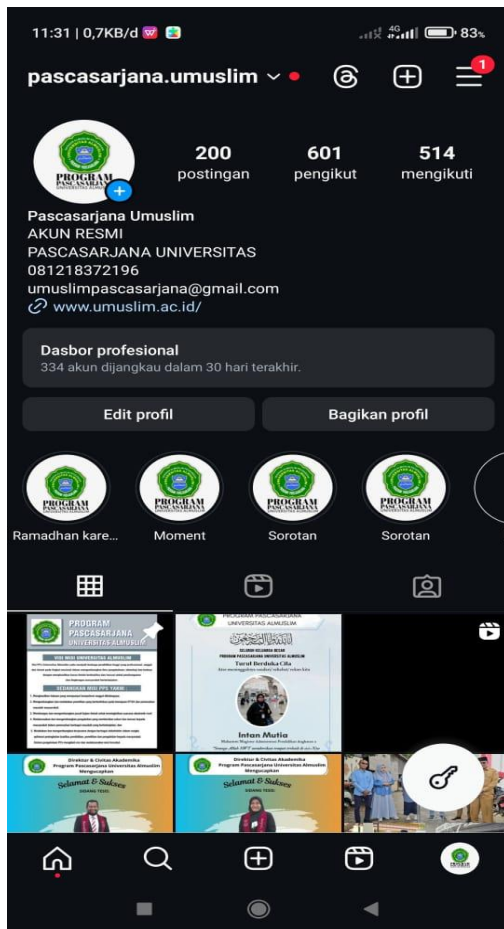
11:31 | 0,7KB/d

4G

83%

pascasarjana.umuslim

1

PROGRAM PASCASARJANA

200
postingan

601
pengikut

514
mengikuti

Pascasarjana Umuslim
AKUN RESMI
PASCASARJANA UNIVERSITAS
081218372196
umuslimpascasarjana@gmail.com
www.umuslim.ac.id/

Dasbor profesional
334 akun dijangkau dalam 30 hari terakhir.

Edit profil

Bagikan profil

PROGRAM PASCASARJANA
Ramadhan kare...

PROGRAM PASCASARJANA
Moment

PROGRAM PASCASARJANA
Sorotan

PROGRAM PASCASARJANA
Sorotan

PROGRAM PASCASARJANA UNIVERSITAS ALMUSLIM

VISI MISI UNIVERSITAS ALMUSLIM

SEDANGKAN MISI PPS YAKNI

PROGRAM PASCASARJANA UNIVERSITAS ALMUSLIM

Turut Berduka Cita

Intan Mutia

Direktur & Civitas Akademika Program Pascasarjana Universitas Almuslim Mengucapkan

Selamat & Sukses

SIDANG TESIS

Direktur & Civitas Akademika Program Pascasarjana Universitas Almuslim Mengucapkan

Selamat & Sukses

SIDANG TESIS